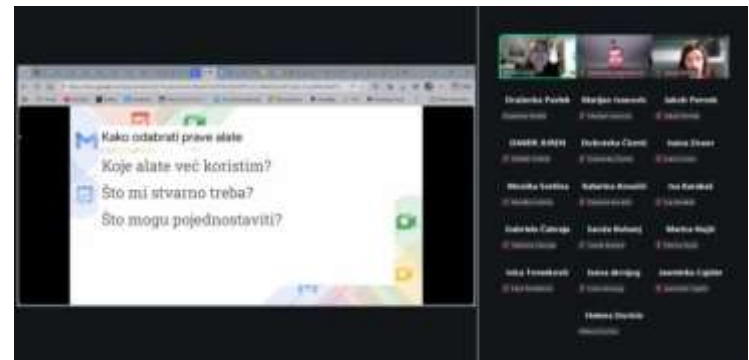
Kako odabrati prave alate

Koje alate već koristim?

Što mi stvarno treba?

Što mogu pojednostaviti?

Draženka Pavlek

Marijan Ivanović

Jakob Perenk

DAREK JUREN

Dubravka Čiernić

Ivana Žiser

Mirela Svetina

Katarina Kovačić

Iva Karabek

Gabriela Čabraja

Sanda Bebunj

Marina Majić

Ivica Tomašević

Ivana Jerojag

Jasminka Cigler

Helena Dorčić